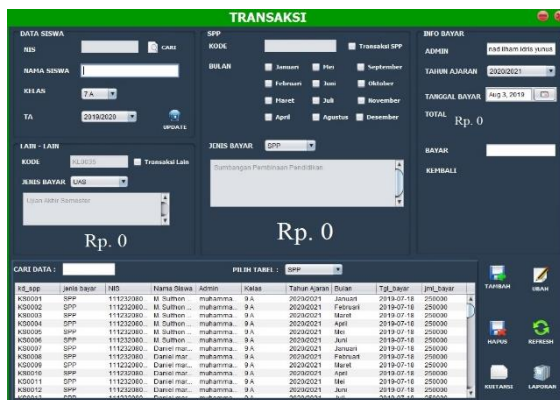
TRANSAKSI

DATA SISWA
NIS
CARI
NAMA SISWA
KELAS 7 A
TA 2019/2020
UPDATE

SPP
KODE
Transaksi SPP
BULAN
Januari
Mei
September
Februari
Juni
Oktober
Maret
Juli
November
April
Agustus
Desember

INFO BAYAR
ADMIN nad ilham idris yunus
TAHUN AJARAN 2020/2021
TANGGAL BAYAR Aug 3, 2019
TOTAL Rp. 0

LAIN - LAIN
KODE KL0035
Transaksi Lain
JENIS BAYAR UAS
Ujian Akhir Semester

Rp. 0

JENIS BAYAR SPP
Sumbangan Pembinaan Pendidikan

Rp. 0

BAYAR
KEMBALI

CARI DATA :
PILIH TABEL : SPP

| kd_spp | jenis bayar | NIS | Nama Siswa | Admin | Kelas | Tahun Ajaran | Bulan | Tgl_bayar | jml_bayar |
|---|---|---|---|---|---|---|---|---|---|
| KS0001 | SPP | 11123080... | M. Sulthon ... | muhammа... | 9 A | 2020/2021 | Januari | 2019-07-18 | 250000 |
| KS0002 | SPP | 11123080... | M. Sulthon ... | muhammа... | 9 A | 2020/2021 | Februari | 2019-07-18 | 250000 |
| KS0003 | SPP | 11123080... | M. Sulthon ... | muhammа... | 9 A | 2020/2021 | Maret | 2019-07-18 | 250000 |
| KS0004 | SPP | 11123080... | M. Sulthon ... | muhammа... | 9 A | 2020/2021 | April | 2019-07-18 | 250000 |
| KS0005 | SPP | 11123080... | M. Sulthon ... | muhammа... | 9 A | 2020/2021 | Mei | 2019-07-18 | 250000 |
| KS0006 | SPP | 11123080... | M. Sulthon ... | muhammа... | 9 A | 2020/2021 | Juni | 2019-07-18 | 250000 |
| KS0007 | SPP | 11123080... | Daniel mar... | muhammа... | 9 A | 2020/2021 | Januari | 2019-07-18 | 250000 |
| KS0008 | SPP | 11123080... | Daniel mar... | muhammа... | 9 A | 2020/2021 | Februari | 2019-07-18 | 250000 |
| KS0009 | SPP | 11123080... | Daniel mar... | muhammа... | 9 A | 2020/2021 | Maret | 2019-07-18 | 250000 |
| KS0010 | SPP | 11123080... | Daniel mar... | muhammа... | 9 A | 2020/2021 | April | 2019-07-18 | 250000 |
| KS0011 | SPP | 11123080... | Daniel mar... | muhammа... | 9 A | 2020/2021 | Mei | 2019-07-18 | 250000 |
| KS0012 | SPP | 11123080... | Daniel mar... | muhammа... | 9 A | 2020/2021 | Juni | 2019-07-18 | 250000 |

TAMBAH
UBAH
HAPUS
REFRESH
KUITANSI
LAPORAN